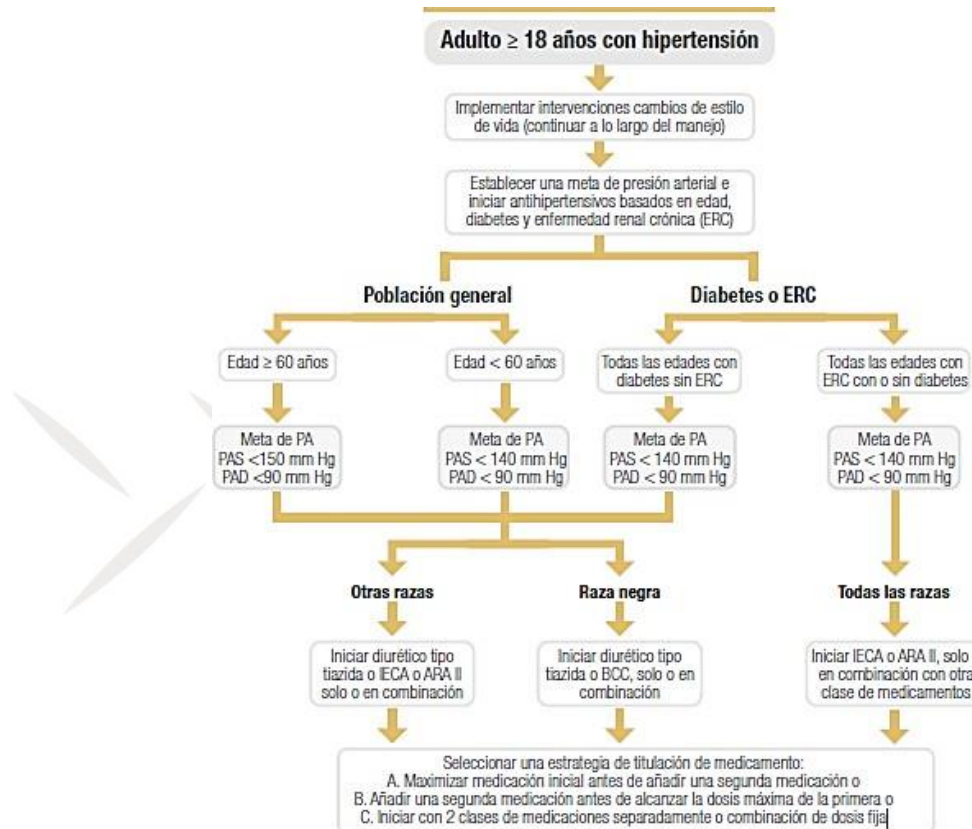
Adulto ≥ 18 años con hipertensión

Implementar intervenciones cambios de estilo de vida (continuar a lo largo del manejo)

Establecer una meta de presión arterial e iniciar antihipertensivos basados en edad, diabetes y enfermedad renal crónica (ERC)

Población general

Diabetes o ERC

Edad ≥ 60 años

Edad < 60 años

Todas las edades con diabetes sin ERC

Todas las edades con ERC con o sin diabetes

Meta de PA
PAS <150 mm Hg
PAD <90 mm Hg

Meta de PA
PAS < 140 mm Hg
PAD < 90 mm Hg

Meta de PA
PAS < 140 mm Hg
PAD < 90 mm Hg

Meta de PA
PAS < 140 mm Hg
PAD < 90 mm Hg

Otras razas

Raza negra

Todas las razas

Iniciar diurético tipo tiazida o IECA o ARA II solo o en combinación

Iniciar diurético tipo tiazida o BCC, solo o en combinación

Iniciar IECA o ARA II, solo o en combinación con otra clase de medicamentos

Seleccionar una estrategia de titulación de medicamento:
A. Maximizar medicación inicial antes de añadir una segunda medicación o
B. Añadir una segunda medicación antes de alcanzar la dosis máxima de la primera o
C. Iniciar con 2 clases de medicaciones separadamente o combinación de dosis fija